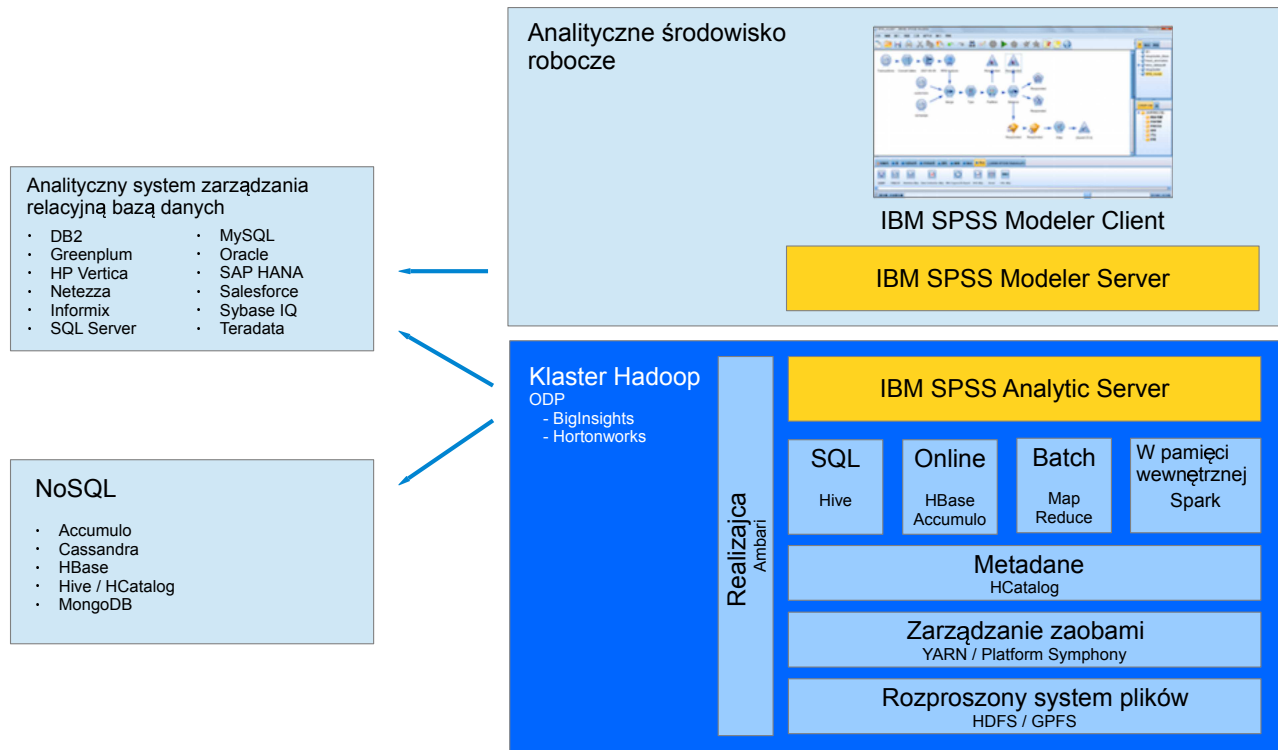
Analityczne środowisko robocze

IBM SPSS Modeler Client

IBM SPSS Modeler Server

Analityczny system zarządzania relacyjną bazą danych

- DB2
- Greenplum
- HP Vertica
- Netezza
- Informix
- SQL Server

- MySQL
- Oracle
- SAP HANA
- Salesforce
- Sybase IQ
- Teradata

NoSQL

- Accumulo
- Cassandra
- HBase
- Hive / HCatalog
- MongoDB

Klaster Hadoop
ODP
- BigInsights
- Hortonworks

Realizajca
Ambari

IBM SPSS Analytic Server

SQL
Hive

Online
HBase
Accumulo

Batch
Map
Reduce

W pamięci wewnętrznej
Spark

Metadane
HCatalog

Zarządzanie zaobami
YARN / Platform Symphony

Rozproszony system plików
HDFS / GPFS